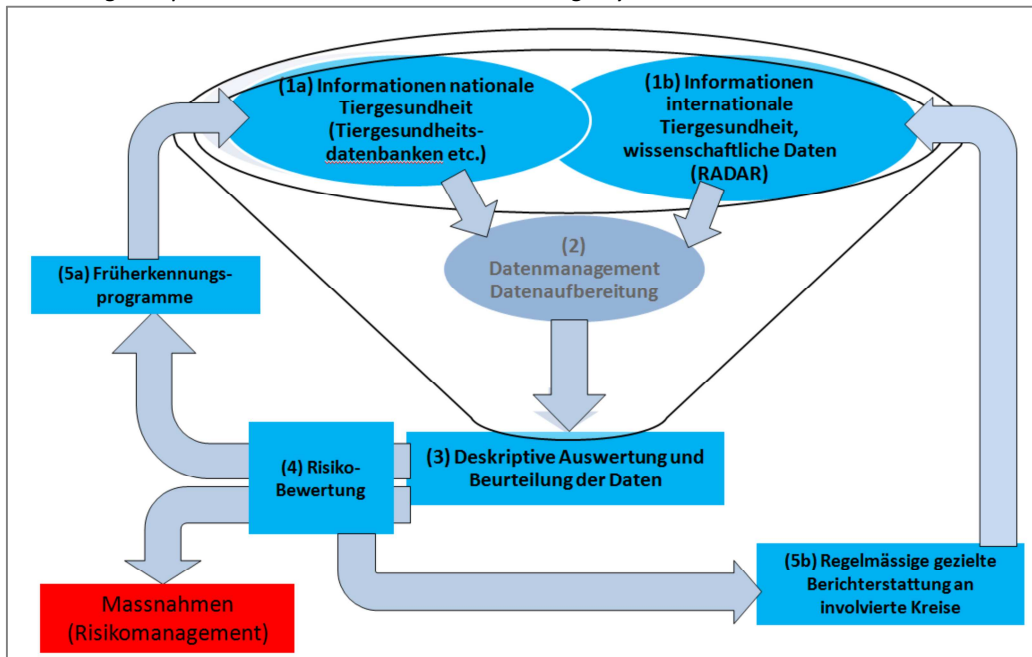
(1a) Informationen nationale Tiergesundheit (Tiergesundheitsdatenbanken etc.)

(1b) Informationen internationale Tiergesundheit, wissenschaftliche Daten (RADAR)

(2) Datenmanagement Datenaufbereitung

(5a) Früherkennungsprogramme

(4) Risiko-Bewertung

(3) Deskriptive Auswertung und Beurteilung der Daten

(5b) Regelmässige gezielte Berichterstattung an involvierte Kreise

Massnahmen (Risikomanagement)